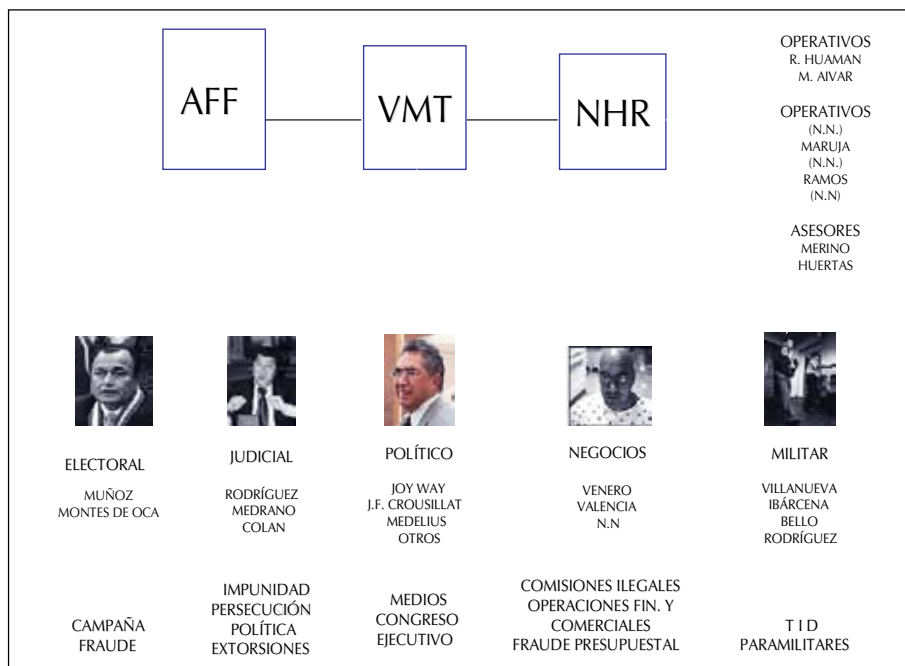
AFF

VMT

NHR

OPERATIVOS
R. HUAMAN
M. AIVAR

OPERATIVOS
(N.N.)
MARUJA
(N.N.)
RAMOS
(N.N)

ASESORES
MERINO
HUERTAS

ELECTORAL

MUÑOZ
MONTES DE OCA

JUDICIAL

RODRÍGUEZ
MEDRANO
COLAN

POLÍTICO

JOY WAY
J.F. CROUSILLAT
MEDELIUS
OTROS

NEGOCIOS

VENERO
VALENCIA
N.N

MILITAR

VILLANUEVA
IBÁRCENA
BELLO
RODRÍGUEZ

CAMPAÑA
FRAUDE

IMPUNIDAD
PERSECUCIÓN
POLÍTICA
EXTORSIONES

MEDIOS
CONGRESO
EJECUTIVO

COMISIONES ILEGALES
OPERACIONES FIN. Y
COMERCIALES
FRAUDE PRESUPUESTAL

T I D
PARAMILITARES